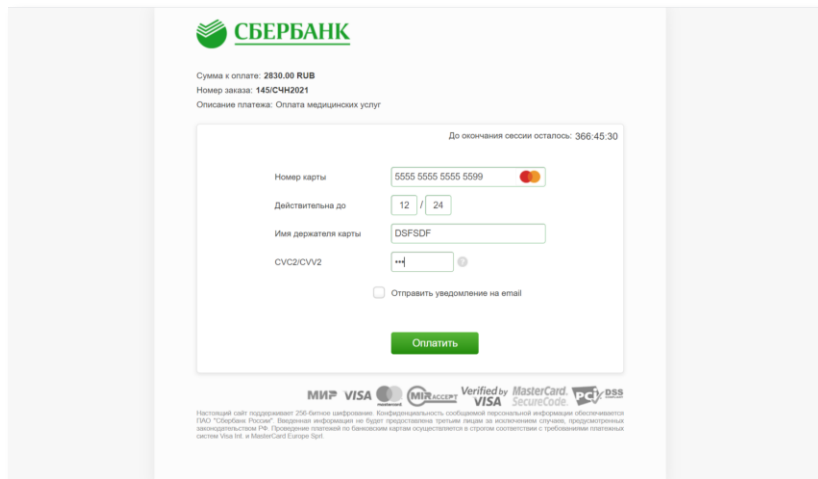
СБЕРБАНК

Сумма к оплате: 2830.00 RUB
Номер заказа: 145/СЧН2021
Описание платежа: Оплата медицинских услуг

До окончания сессии осталось: 366:45:30

Номер карты 5555 5555 5555 5599

Действительна до 12 / 24

Имя держателя карты DSFSDF

CVC2/CVV2 •••

Отправить уведомление на email

Оплатить

МИР VISA mastercard MIRACCEPT Verified by VISA MasterCard. SecureCode. PCI DSS

Настоящий сайт поддерживает 256-битное шифрование. Конфиденциальность сообщаемой персональной информации обеспечивается ПАО "Сбербанк России". Введенная информация не будет предоставлена третьим лицам за исключением случаев, предусмотренных законодательством РФ. Проведение платежей по банковским картам осуществляется в строгом соответствии с требованиями платежных систем Visa Int. и MasterCard Europe Sprl.